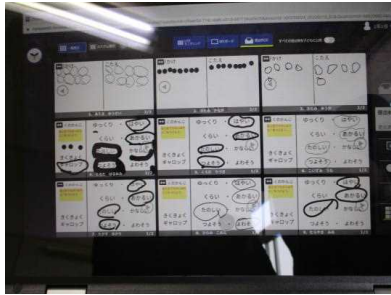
ゆっくり
くらい
さくさく
ギャロップ

ゆっくり
くらい
さくさく
ギャロップ
あかるい
たのしい
よわそう

ゆっくり
くらい
さくさく
ギャロップ
あかるい
たのしい
よわそう
つよそう

ゆっくり
くらい
さくさく
ギャロップ
あかるい
よわそう

ゆっくり
くらい
さくさく
ギャロップ
あかるい
たのしい
よわそう

ゆっくり
くらい
さくさく
ギャロップ
あかるい
たのしい
つよそう
よわそう

ゆっくり
くらい
さくさく
ギャロップ
あかるい
たのしい
よわそう
つよそう

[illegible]